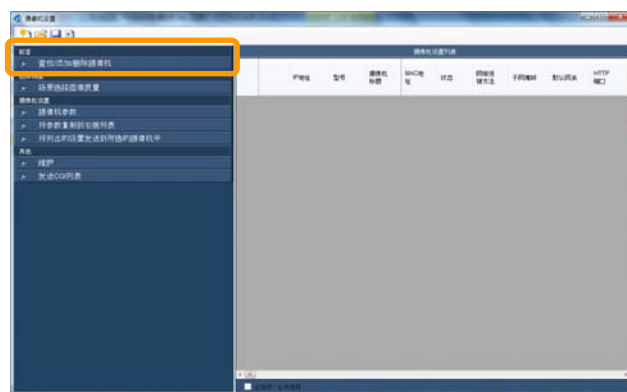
摄像机设置

前言
查找/添加/删除摄像机
设置图像
设置拍摄图像质量
摄像机设置
摄像机参数
将参数复制到右侧列表
将列出的设置发送到所选的摄像机中
其他
维护
发送CGI列表

摄像机设置列表
| | IP地址 | 型号 | 摄像机标题 | MAC地址 | 状态 | 网络连接方法 | 子网掩码 | 默认网关 | HTTP端口 |
|---|---|---|---|---|---|---|---|---|---|

全选择 / 全不选择